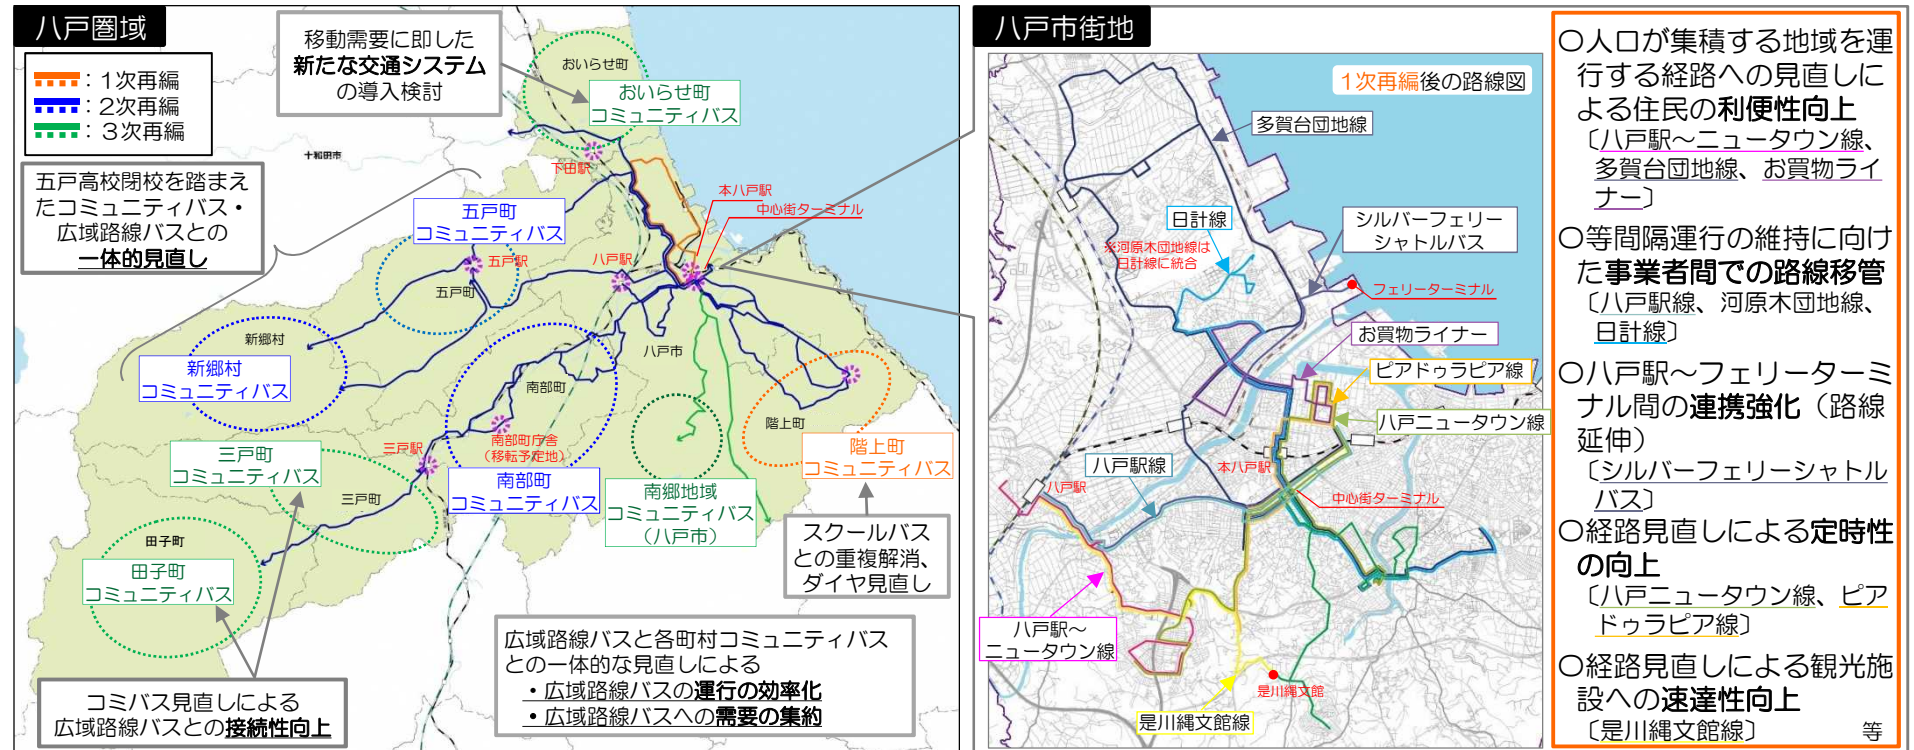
八戸圏域

：１次再編
：２次再編
：３次再編

移動需要に即した
新たな交通システム
の導入検討

おいらせ町
おいらせ町
コミュニティバス

十和田市
下田駅
本八戸駅
中心街ターミナル

五戸高校閉校を踏まえたコミュニティバス・広域路線バスとの一体的見直し

五戸町
コミュニティバス
五戸駅
五戸町
八戸駅

新郷村
新郷村
コミュニティバス

八戸市
南部町
南部町庁舎
（移転予定地）
三戸駅
階上町

三戸町
コミュニティバス
三戸町

南部町
コミュニティバス

南郷地域
コミュニティバス
（八戸市）

階上町
コミュニティバス

スクールバス
との重複解消、
ダイヤ見直し

田子町
田子町
コミュニティバス

広域路線バスと各町村コミュニティバスとの一体的な見直しによる
・広域路線バスの運行の効率化
・広域路線バスへの需要の集約

コミバス見直しによる
広域路線バスとの接続性向上

八戸市街地

１次再編後の路線図

多賀台団地線
日計線
※河原木団地線は日計線に統合
シルバーフェリーシャトルバス
フェリーターミナル
お買物ライナー
ピアドゥラピア線
八戸ニュータウン線
八戸駅線
本八戸駅
八戸駅
中心街ターミナル
八戸駅～
ニュータウン線
是川縄文館
是川縄文館線

○人口が集積する地域を運行する経路への見直しによる住民の利便性向上
〔八戸駅～ニュータウン線、多賀台団地線、お買物ライナー〕
○等間隔運行の維持に向けた事業者間での路線移管
〔八戸駅線、河原木団地線、日計線〕
○八戸駅～フェリーターミナル間の連携強化（路線延伸）
〔シルバーフェリーシャトルバス〕
○経路見直しによる定時性の向上
〔八戸ニュータウン線、ピアドゥラピア線〕
○経路見直しによる観光施設への速達性向上
〔是川縄文館線〕　等